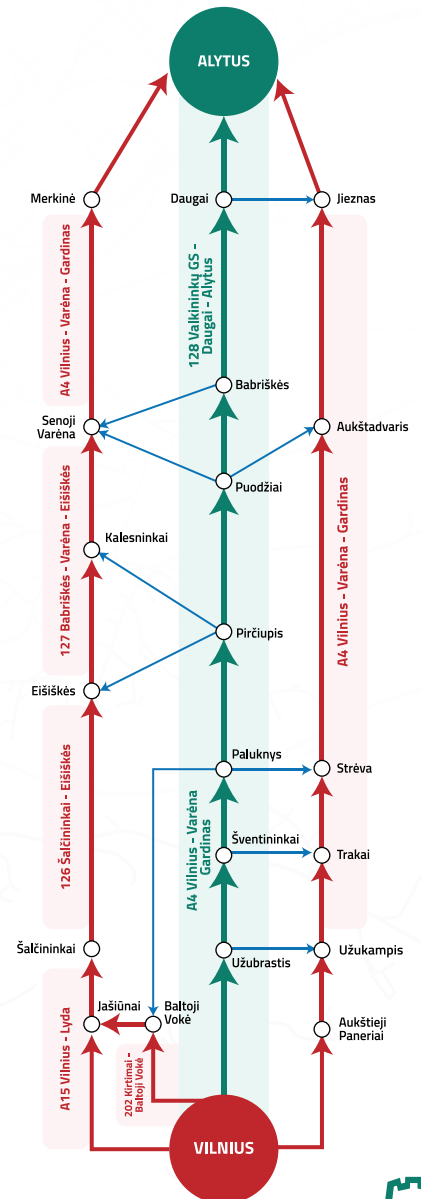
ALYTUS

Merkinė
Daugai
Jieznas

A4 Vilnius - Varėna - Gardinas

128 Valkininkų GS - Daugai - Alytus

Babriškės

Senoji Varėna
Aukštadvaris

Puodžiai

127 Babriškės - Varėna - Eišiškės

Kalesninkai

A4 Vilnius - Varėna - Gardinas

Pirčiupis

Eišiškės

Paluknys
Strėva

126 Šalčininkai - Eišiškės

A4 Vilnius - Varėna - Gardinas

Šventininkai
Trakai

Šalčininkai
Užubrastis
Užukampis

A15 Vilnius - Lyda

Jašiūnai
Baltoji Vokė
Aukštieji Paneriai

202 Kirtimai - Baltoji Vokė

VILNIUS